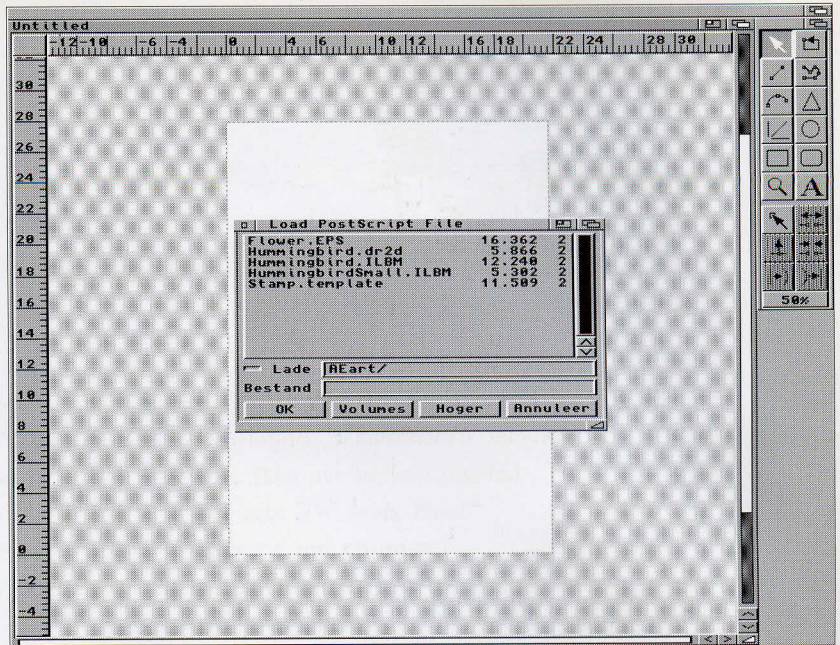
Untitled

-12 -10 -6 -4 0 4 6 10 12 16 18 22 24 28 30

30
28
26
24
22
20
18
16
14
12
10
8
6
4
2
0
-2
-4

Load PostScript File

| | | |
|---|---|---|
| Flower.EPS | 16.362 | 2 |
| Hummingbird.dr2d | 5.866 | 2 |
| Hummingbird.ILBM | 12.240 | 2 |
| HummingbirdSmall.ILBM | 5.302 | 2 |
| Stamp.template | 11.509 | 2 |

Lade AEart/
Bestand

OK Volumes Hoger Annuleer

A

50%